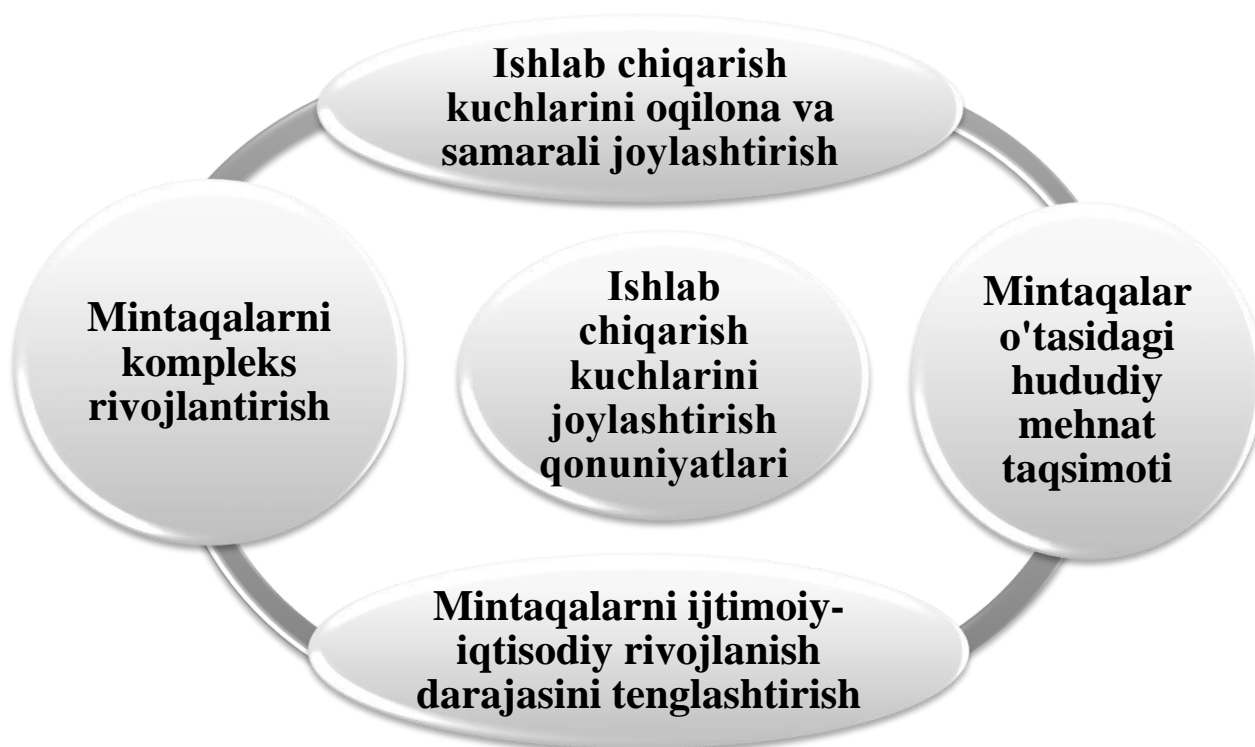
Ishlab chiqarish kuchlarini oqilona va samarali joylashtirish

Mintaqalarni kompleks rivojlantirish

Ishlab chiqarish kuchlarini joylashtirish qonuniyatlari

Mintaqalar o'tasidagi hududiy mehnat taqsimoti

Mintaqalarni ijtimoiy-iqtisodiy rivojlanish darajasini tenglashtirish